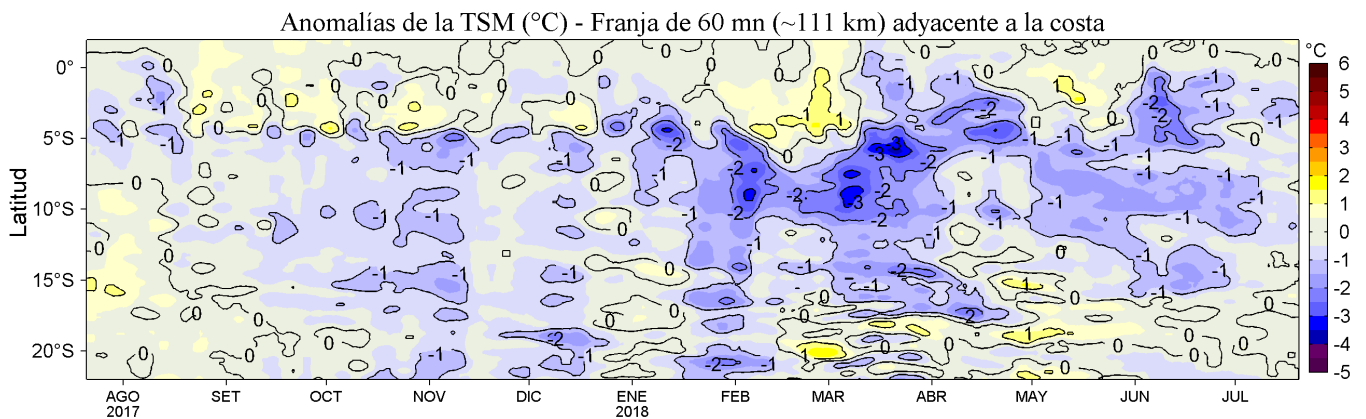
Anomalías de la TSM (°C) - Franja de 60 mn (~111 km) adyacente a la costa

Latitud

0°
5°S
10°S
15°S
20°S

AGO 2017
SET
OCT
NOV
DIC
ENE 2018
FEB
MAR
ABR
MAY
JUN
JUL

°C
6
5
4
3
2
1
0
-1
-2
-3
-4
-5

0
-1
0
-1
-1
0
0
0
-1
-1
-1
-1
0
0
-2
-2
-2
-2
-3
-3
-3
-2
-2
-2
-1
-1
-1
-1
-1
-1
-1
-1
-2
-2
-1
-1
-1
-1
-1
-1
-1
0
-1
-1
-1
-1
-1
-1
0
-1
0
-2
-1
0
-1
-1
-1
0
0
-1
0
-2
-2
-1
0
0
-1
0
0
-1
-1
-1
0
-1
-2
0
0
-1
0
0
0
0